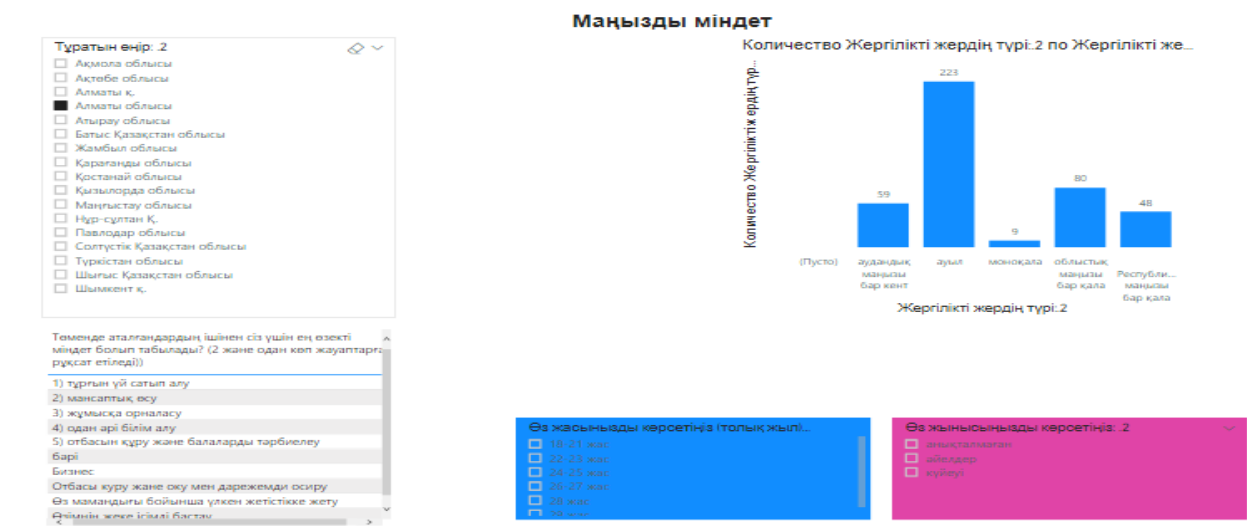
Маңызды міндет

Тұратын өңір: .2

Ақмола облысы
Ақтөбе облысы
Алматы қ.
Алматы облысы
Атырау облысы
Батыс Қазақстан облысы
Жамбыл облысы
Қарағанды облысы
Қостанай облысы
Қызылорда облысы
Маңғыстау облысы
Нұр-сұлтан Қ.
Павлодар облысы
Солтүстік Қазақстан облысы
Түркістан облысы
Шығыс Қазақстан облысы
Шымкент қ.

Количество Жергілікті жердің түрі:.2 по Жергілікті же...

Количество Жергілікті жердің түр...

| (Пусто) | аудандық маңызы бар кент | ауыл | моноқала | облыстық маңызы бар қала | Республи... маңызы бар қала |
|---|---|---|---|---|---|
| | 59 | 223 | 9 | 80 | 48 |

Жергілікті жердің түрі:.2

Төменде аталғандардың ішінен сіз үшін ең өзекті міндет болып табылады? (2 және одан көп жауаптарға рұқсат етіледі))

1) тұрғын үй сатып алу
2) мансаптық өсу
3) жұмысқа орналасу
4) одан әрі білім алу
5) отбасын құру және балаларды тәрбиелеу
бәрі
Бизнес
Отбасы құру және оқу мен дәрежемді өсіру
Өз мамандығы бойынша үлкен жетістікке жету
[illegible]

Өз жасыңызды көрсетіңіз (толық жыл)...
18-21 жас
22-23 жас
24-25 жас
26-27 жас
28 жас
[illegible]

Өз жынысыңызды көрсетіңіз: .2
анықталмаған
әйелдер
күйеуі